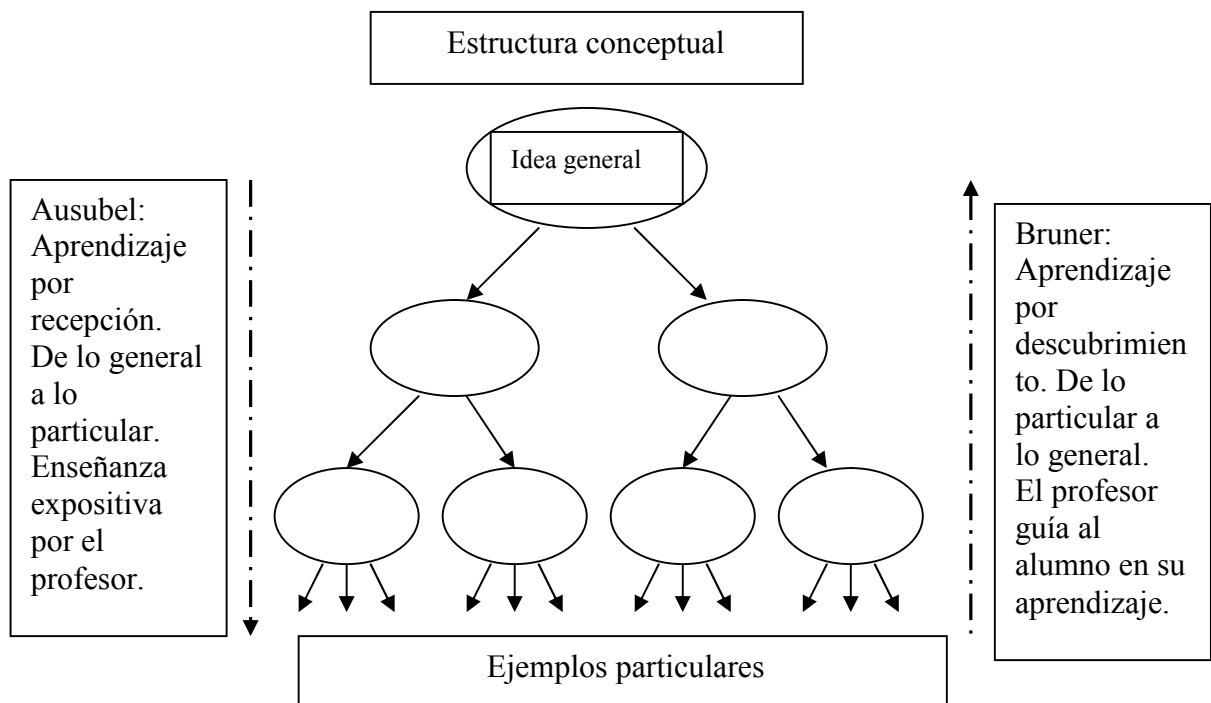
Estructura conceptual

Idea general

Ausubel: Aprendizaje por recepción. De lo general a lo particular. Enseñanza expositiva por el profesor.

Bruner: Aprendizaje por descubrimiento. De lo particular a lo general. El profesor guía al alumno en su aprendizaje.

Ejemplos particulares